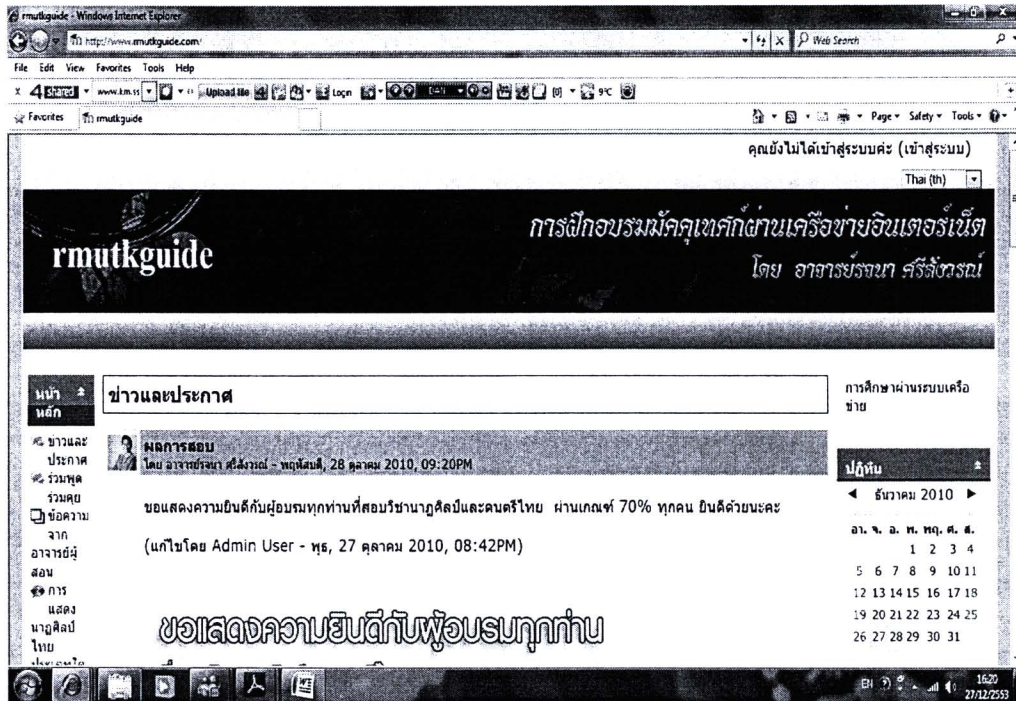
rmutkguide - Windows Internet Explorer

http://www.rmutkguide.com/

Web Search

File Edit View Favorites Tools Help

Upload file Logon 9°C

Favorites rmutkguide

Page Safety Tools

คุณยังไม่ได้เข้าสู่ระบบค่ะ (เข้าสู่ระบบ)

Thai (th)

rmutkguide

การฝึกอบรมมัคคุเทศก์ผ่านเครือข่ายอินเตอร์เน็ต

โดย อาจารย์รจนา ศรีสังวรณ์

หน้าหลัก

ข่าวและประกาศ

ร่วมพูดร่วมคุย

ข้อความจากอาจารย์ผู้สอน

การแสดงนาฏศิลป์ไทย

ข่าวและประกาศ

ผลการสอบ

โดย อาจารย์รจนา ศรีสังวรณ์ - พฤหัสบดี, 28 ตุลาคม 2010, 09:20PM

ขอแสดงความยินดีกับผู้อบรมทุกท่านที่สอบวิชานาฏศิลป์และดนตรีไทย ผ่านเกณฑ์ 70% ทุกคน ยินดีด้วยนะคะ

(แก้ไขโดย Admin User - พุธ, 27 ตุลาคม 2010, 08:42PM)

ขอแสดงความยินดีกับผู้อบรมทุกท่าน

การศึกษาผ่านระบบเครือข่าย

ปฏิทิน

◄ ธันวาคม 2010 ►

| อา. | จ. | อ. | พ. | พฤ. | ศ. | ส. |
|---|---|---|---|---|---|---|
| | | | 1 | 2 | 3 | 4 |
| 5 | 6 | 7 | 8 | 9 | 10 | 11 |
| 12 | 13 | 14 | 15 | 16 | 17 | 18 |
| 19 | 20 | 21 | 22 | 23 | 24 | 25 |
| 26 | 27 | 28 | 29 | 30 | 31 | |

EN 16:20 27/12/2553